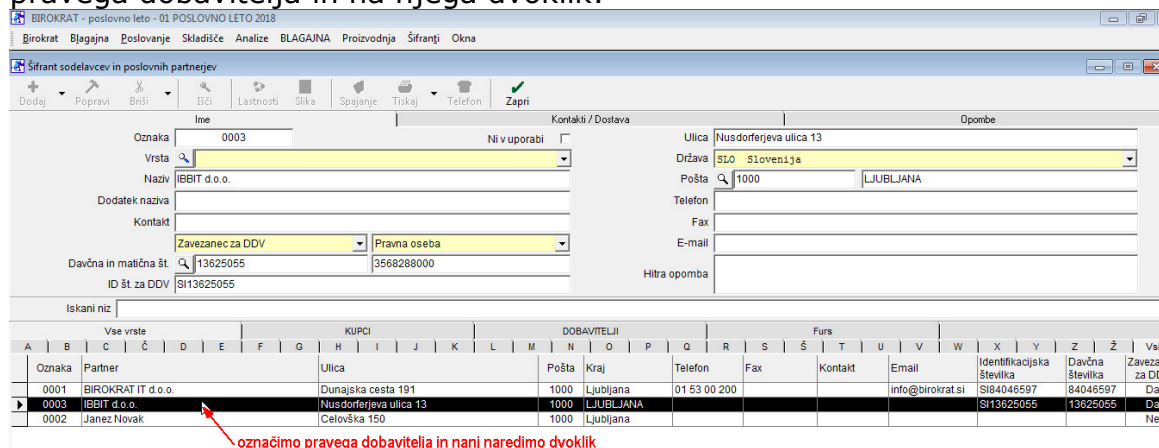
pravega dobavitelja in na njega dvoklik.

BIROKRAT - poslovno leto - 01 POSLOVNO LETO 2018

Birokrat Blagajna Poslovanje Skladišče Analize BLAGAJNA Proizvodnja Šifranti Okna

Šifrant sodelavcev in poslovnih partnerjev

Dodaj Popravi Briši Išči Lastnosti Slika Spajanje Tiskaj Telefon Zapri

Ime | Kontakti / Dostava | Opombe

Oznaka 0003
Ni v uporabi
Vrsta
Naziv IBBIT d.o.o.
Dodatek naziva
Kontakt
Zavezanec za DDV | Pravna oseba
Davčna in matična št. 13625055 | 3568288000
ID št. za DDV SI13625055

Ulica Nusdorferjeva ulica 13
Država SLO Slovenija
Pošta 1000 LJUBLJANA
Telefon
Fax
E-mail
Hitra opomba

Iskani niz

Vse vrste | KUPCI | DOBAVITELJI | Furs

A B C Č D E F G H I J K L M N O P Q R S Š T U V W X Y Z Ž Vs

| Oznaka | Partner | Ulica | Pošta | Kraj | Telefon | Fax | Kontakt | Email | Identifikacijska številka | Davčna številka | Zaveza za DD |
|---|---|---|---|---|---|---|---|---|---|---|---|
| 0001 | BIROKRAT IT d.o.o. | Dunajska cesta 191 | 1000 | Ljubljana | 01 53 00 200 | | | info@birokrat.si | SI84046597 | 84046597 | Da |
| 0003 | IBBIT d.o.o. | Nusdorferjeva ulica 13 | 1000 | LJUBLJANA | | | | | SI13625055 | 13625055 | Da |
| 0002 | Janez Novak | Celovška 150 | 1000 | Ljubljana | | | | | | | Ne |

označimo pravega dobavitelja in nanj naredimo dvoklik